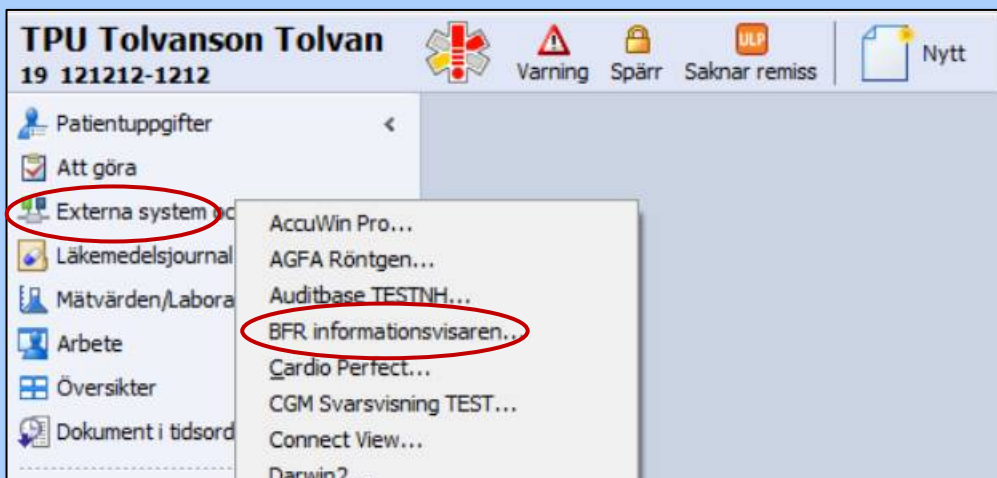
TPU Tolvanson Tolvan
19 121212-1212

ULP
Varning Spärr Saknar remiss

Nytt

Patientuppgifter <
Att göra
Externa system oc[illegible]
Läkemedelsjournal
Mätvärden/Labora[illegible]
Arbete
Översikter
Dokument i tidsord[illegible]

AccuWin Pro...
AGFA Röntgen...
Auditbase TESTNH...
BFR informationsvisaren...
Cardio Perfect...
CGM Svarsvisning TEST...
Connect View...
Darwin2...